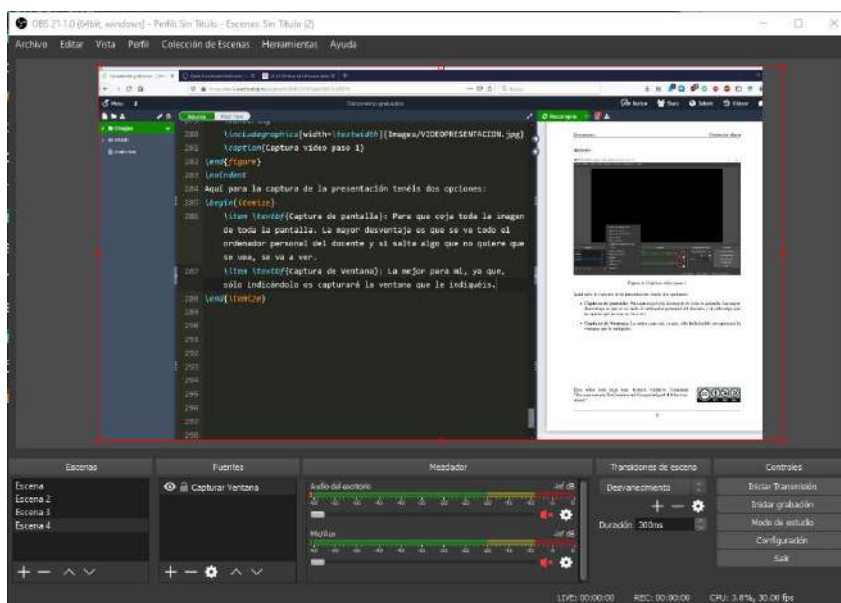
OBS 21.1.0 (64bit, windows) - Perfil: Sin Título - Escenas: Sin Título (2)

Archivo Editar Vista Perfil Colección de Escenas Herramientas Ayuda

280 \includegraphics[width=\textwidth]{Images/VIDEOPRESENTACION.jpg}
281 \caption{Captura video paso 1}
282 \end{figure}
283 \noindent
284 Aquí para la captura de la presentación tenéis dos opciones:
285 \begin{itemize}
286 \item \textbf{Captura de pantalla}: Para que coja toda la imagen de toda la pantalla. La mayor desventaja es que se ve todo el ordenador personal del docente y si salta algo que no quiere que se vea, se va a ver.
287 \item \textbf{Captura de Ventana}: La mejor para mí, ya que, sólo indicándolo es capturará la ventana que le indiquéis.
288 \end{itemize}
289
290
291
292
293
294
295
296
297
298

Escenas
Escena
Escena 2
Escena 3
Escena 4

Fuentes
Capturar Ventana

Mezclador
Audio del escritorio
-inf dB
Mic/Aux
-inf dB

Transiciones de escena
Desvanecimiento
Duración 300ms

Controles
Iniciar Transmisión
Iniciar grabación
Modo de estudio
Configuración
Salir

LIVE: 00:00:00 REC: 00:00:00 CPU: 3.8%, 30.00 fps